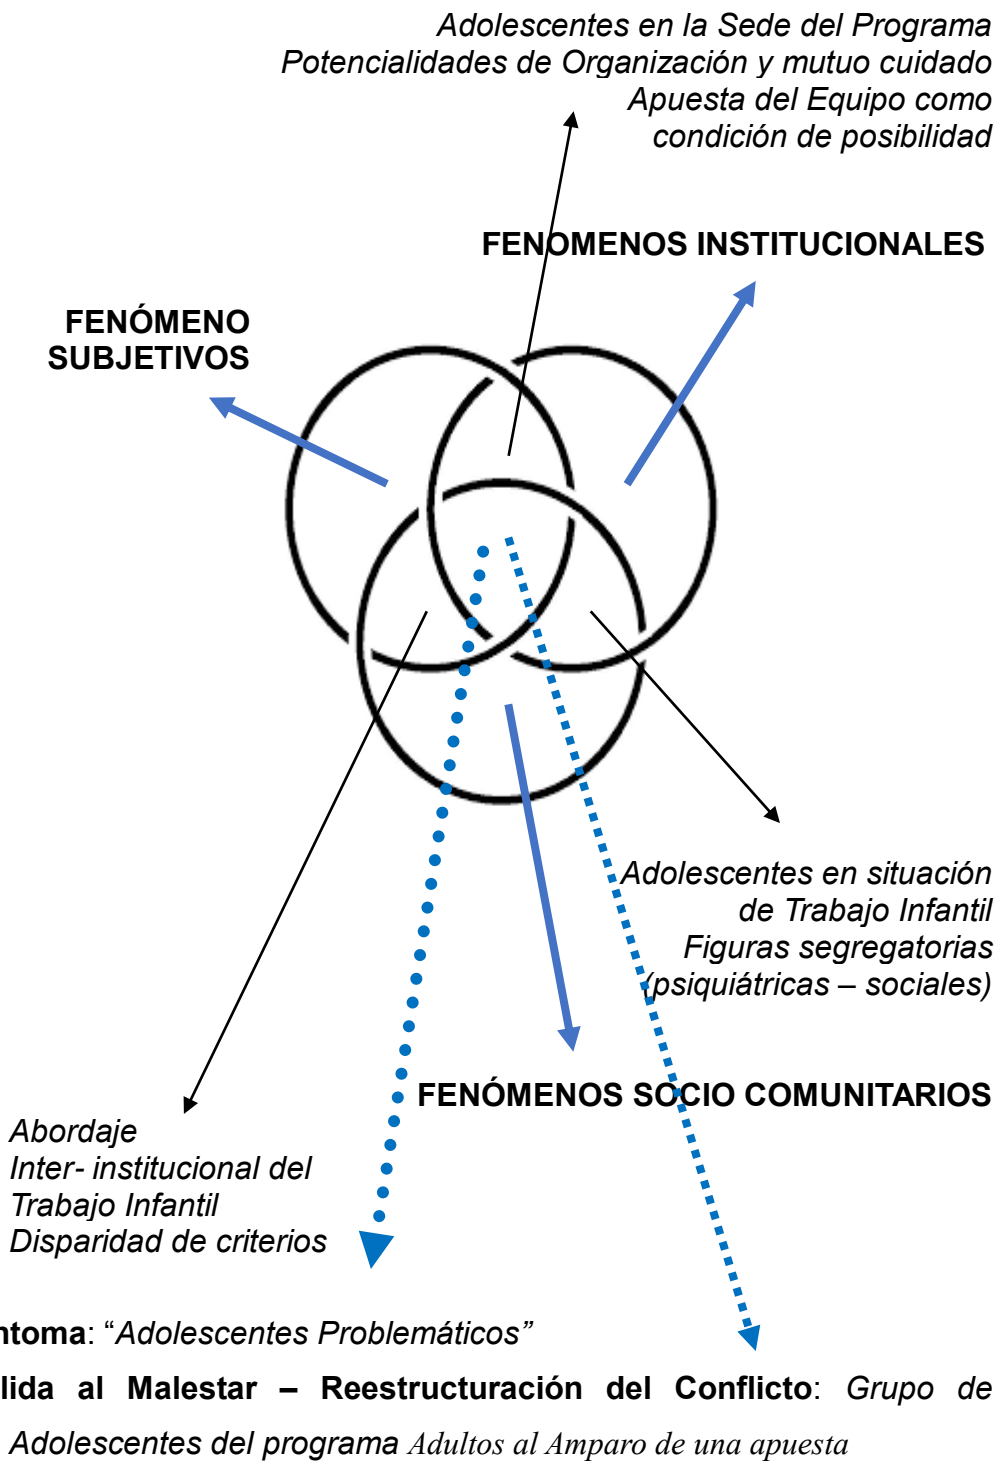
Adolescentes en la Sede del Programa
Potencialidades de Organización y mutuo cuidado
Apuesta del Equipo como
condición de posibilidad

FENÓMENOS INSTITUCIONALES

FENÓMENO
SUBJETIVOS

Adolescentes en situación
de Trabajo Infantil
Figuras segregatorias
(psiquiátricas – sociales)

FENÓMENOS SOCIO COMUNITARIOS

Abordaje
Inter- institucional del
Trabajo Infantil
Disparidad de criterios

ntoma: "Adolescentes Problemáticos"

lida al Malestar – Reestructuración del Conflicto: Grupo de Adolescentes del programa Adultos al Amparo de una apuesta